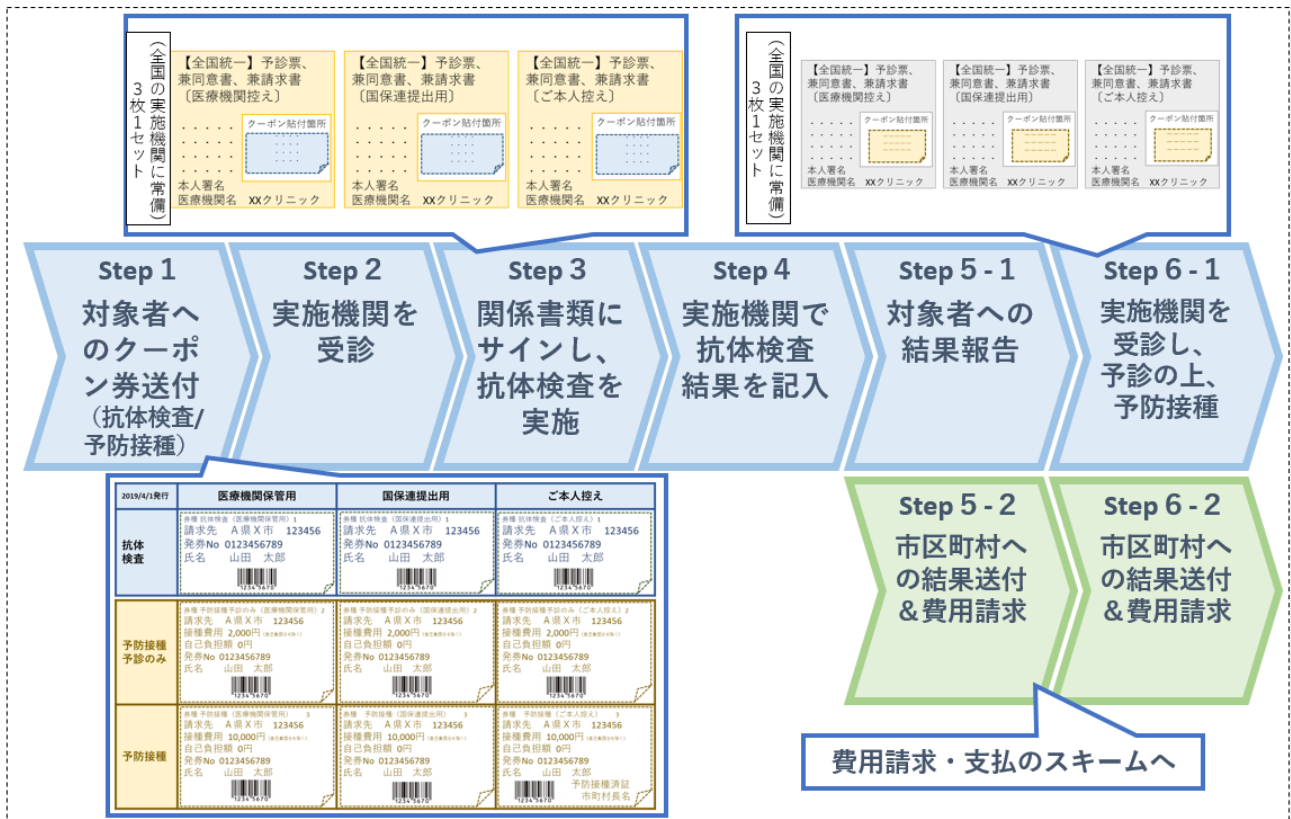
（全国の実施機関に常備）3枚1セット

【全国統一】予診票、兼同意書、兼請求書〔医療機関控え〕
・・・・・
・・・・・
・・・・・
・・・・・
クーポン貼付箇所
本人署名
医療機関名　XXクリニック

【全国統一】予診票、兼同意書、兼請求書〔国保連提出用〕
・・・・・
・・・・・
・・・・・
・・・・・
クーポン貼付箇所
本人署名
医療機関名　XXクリニック

【全国統一】予診票、兼同意書、兼請求書〔ご本人控え〕
・・・・・
・・・・・
・・・・・
・・・・・
クーポン貼付箇所
本人署名
医療機関名　XXクリニック

（全国の実施機関に常備）3枚1セット

【全国統一】予診票、兼同意書、兼請求書〔医療機関控え〕
クーポン貼付箇所
本人署名
医療機関名　XXクリニック

【全国統一】予診票、兼同意書、兼請求書〔国保連提出用〕
クーポン貼付箇所
本人署名
医療機関名　XXクリニック

【全国統一】予診票、兼同意書、兼請求書〔ご本人控え〕
クーポン貼付箇所
本人署名
医療機関名　XXクリニック

Step 1
対象者へのクーポン券送付
（抗体検査/予防接種）

Step 2
実施機関を受診

Step 3
関係書類にサインし、抗体検査を実施

Step 4
実施機関で抗体検査結果を記入

Step 5 - 1
対象者への結果報告

Step 6 - 1
実施機関を受診し、予診の上、予防接種

| 2019/4/1発行 | 医療機関保管用 | 国保連提出用 | ご本人控え |
|---|---|---|---|
| 抗体検査 | 券種 抗体検査（医療機関保管用）1 請求先　A県X市　123456 発券No 0123456789 氏名　山田　太郎 1234 5670 | 券種 抗体検査（国保連提出用）1 請求先　A県X市　123456 発券No 0123456789 氏名　山田　太郎 1234 5670 | 券種 抗体検査（ご本人控え）1 請求先　A県X市　123456 発券No 0123456789 氏名　山田　太郎 1234 5670 |
| 予防接種予診のみ | 券種 予防接種予診のみ（医療機関保管用）2 請求先　A県X市　123456 接種費用　2,000円 自己負担額　0円 発券No 0123456789 氏名　山田　太郎 1234 5670 | 券種 予防接種予診のみ（国保連提出用）2 請求先　A県X市　123456 接種費用　2,000円 自己負担額　0円 発券No 0123456789 氏名　山田　太郎 1234 5670 | 券種 予防接種予診のみ（ご本人控え）2 請求先　A県X市　123456 接種費用　2,000円 自己負担額　0円 発券No 0123456789 氏名　山田　太郎 1234 5670 |
| 予防接種 | 券種 予防接種（医療機関保管用）3 請求先　A県X市　123456 接種費用　10,000円 自己負担額　0円 発券No 0123456789 氏名　山田　太郎 1234 5670 | 券種 予防接種（国保連提出用）3 請求先　A県X市　123456 接種費用　10,000円 自己負担額　0円 発券No 0123456789 氏名　山田　太郎 1234 5670 | 券種 予防接種（ご本人控え）3 請求先　A県X市　123456 接種費用　10,000円 自己負担額　0円 発券No 0123456789 氏名　山田　太郎 予防接種済証 市町村長名 1234 5670 |

Step 5 - 2
市区町村への結果送付＆費用請求

Step 6 - 2
市区町村への結果送付＆費用請求

費用請求・支払のスキームへ